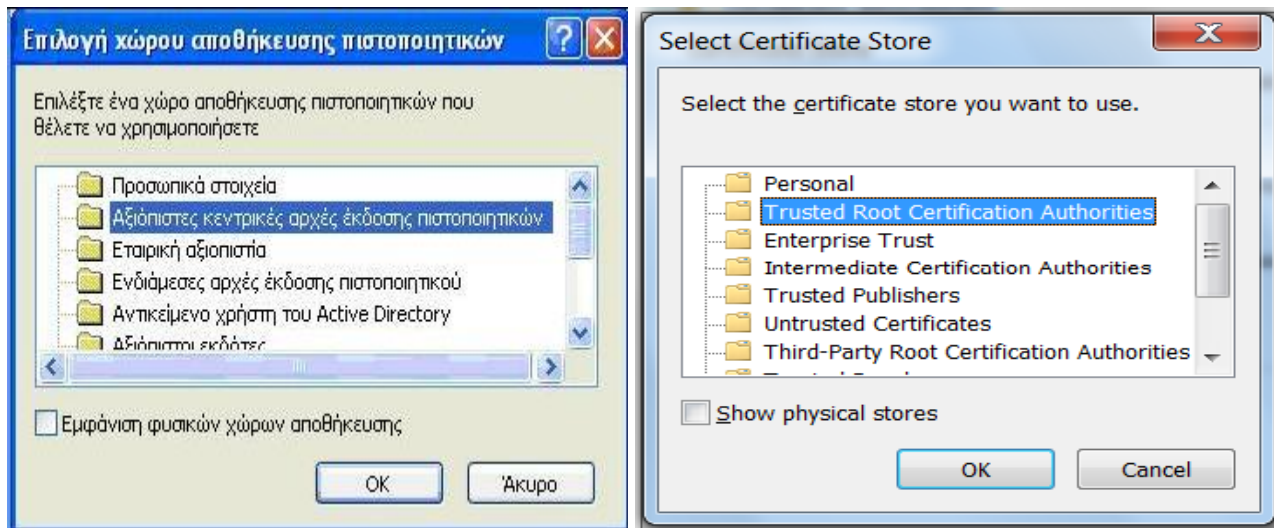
Επιλογή χώρου αποθήκευσης πιστοποιητικών

Επιλέξτε ένα χώρο αποθήκευσης πιστοποιητικών που θέλετε να χρησιμοποιήσετε

Προσωπικά στοιχεία
Αξιόπιστες κεντρικές αρχές έκδοσης πιστοποιητικών
Εταιρική αξιοπιστία
Ενδιάμεσες αρχές έκδοσης πιστοποιητικού
Αντικείμενο χρήστη του Active Directory
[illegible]

Εμφάνιση φυσικών χώρων αποθήκευσης

OK
Άκυρο

Select Certificate Store

Select the certificate store you want to use.

Personal
Trusted Root Certification Authorities
Enterprise Trust
Intermediate Certification Authorities
Trusted Publishers
Untrusted Certificates
Third-Party Root Certification Authorities
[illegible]

Show physical stores

OK
Cancel